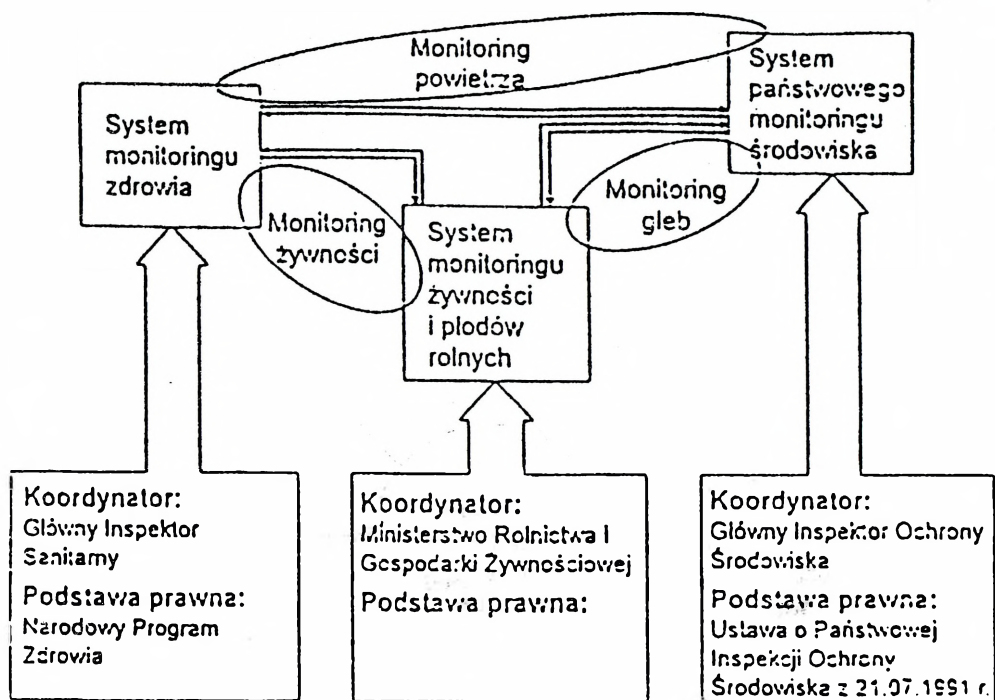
Monitoring powietrza

System monitoringu zdrowia

System państwowego monitoringu środowiska

Monitoring żywności

System monitoringu żywności i płodów rolnych

Monitoring gleb

Koordynator:
Główny Inspektor Sanitarny
Podstawa prawna:
Narodowy Program Zdrowia

Koordynator:
Ministerstwo Rolnictwa I Gospodarki Żywnościowej
Podstawa prawna:

Koordynator:
Główny Inspektor Ochrony Środowiska
Podstawa prawna:
Ustawa o Państwowej Inspekcji Ochrony Środowiska z 21.07.1991 r.